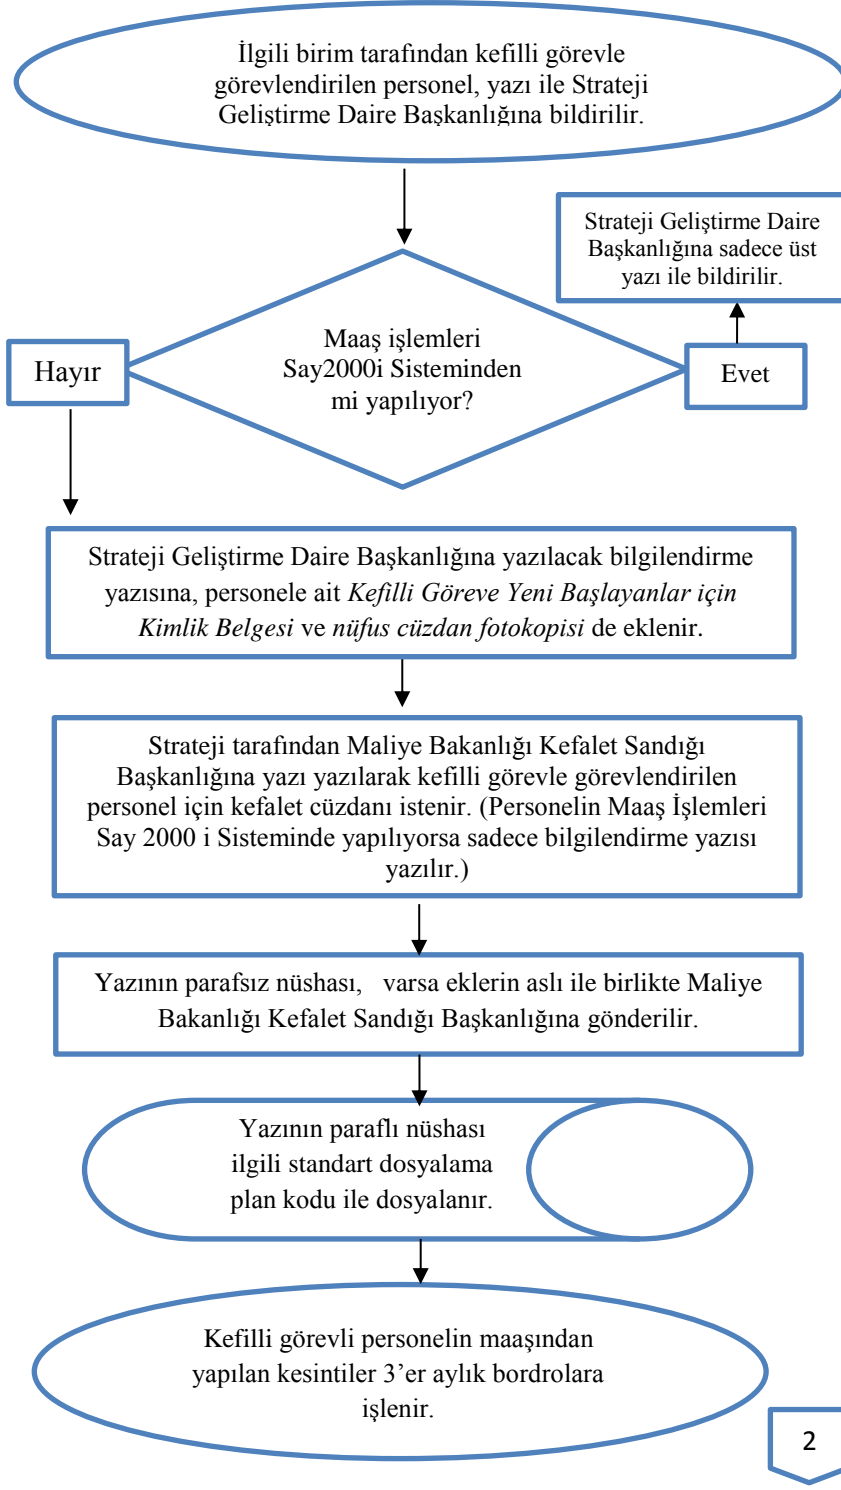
İlgili birim tarafından kefilli görevle görevlendirilen personel, yazı ile Strateji Geliştirme Daire Başkanlığına bildirilir.

Strateji Geliştirme Daire Başkanlığına sadece üst yazı ile bildirilir.

Hayır

Maaş işlemleri Say2000i Sisteminden mi yapılıyor?

Evet

Strateji Geliştirme Daire Başkanlığına yazılacak bilgilendirme yazısına, personele ait *Kefilli Göreve Yeni Başlayanlar için Kimlik Belgesi* ve *nüfus cüzdan fotokopisi* de eklenir.

Strateji tarafından Maliye Bakanlığı Kefalet Sandığı Başkanlığına yazı yazılarak kefilli görevle görevlendirilen personel için kefalet cüzdanı istenir. (Personelin Maaş İşlemleri Say 2000 i Sisteminde yapılıyorsa sadece bilgilendirme yazısı yazılır.)

Yazının parafsız nüshası, varsa eklerin aslı ile birlikte Maliye Bakanlığı Kefalet Sandığı Başkanlığına gönderilir.

Yazının parafl nüshası ilgili standart dosyalama plan kodu ile dosyalanır.

Kefilli görevli personelin maaşından yapılan kesintiler 3'er aylık bordrolara işlenir.

2